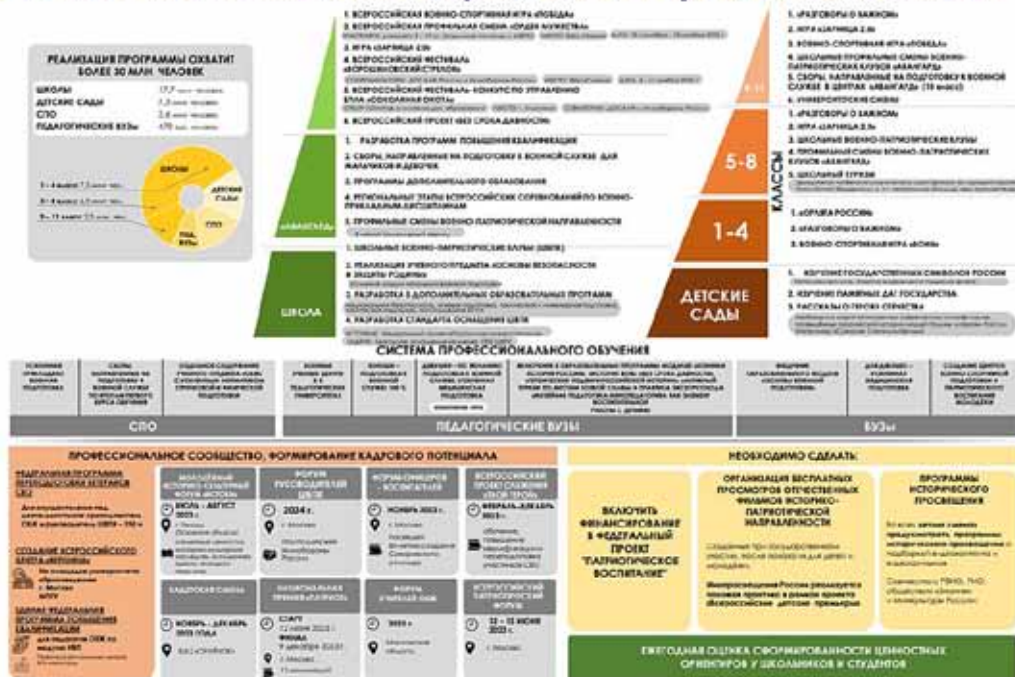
РЕАЛИЗАЦИЯ ПРОГРАММЫ ОХВАТИТ БОЛЕЕ 30 МЛН ЧЕЛОВЕК

ШКОЛЫ 17,7 млн человек
ДЕТСКИЕ САДЫ 5,3 млн человек
СПО 3,6 млн человек
ПЕДАГОГИЧЕСКИЕ ВУЗЫ 470 тыс. человек

ШКОЛЫ
ДЕТСКИЕ САДЫ
СПО
ПЕД. ВУЗЫ

1. ВСЕРОССИЙСКАЯ ВОЕННО-СПОРТИВНАЯ ИГРА «ПОБЕДА»
2. ВСЕРОССИЙСКАЯ ПРОФИЛЬНАЯ СМЕНА «ОРДЕН МУЖЕСТВА»
3. ИГРА «ЗАРНИЦА 2.0»
4. ВСЕРОССИЙСКИЙ ФЕСТИВАЛЬ «ВОРОШИЛОВСКИЙ СТРЕЛОК»
5. ВСЕРОССИЙСКИЙ ФЕСТИВАЛЬ-КОНКУРС ПО УПРАВЛЕНИЮ БПЛА «СОКОЛИНАЯ ОХОТА»
6. ВСЕРОССИЙСКИЙ ПРОЕКТ «БЕЗ СРОКА ДАВНОСТИ»

1. РАЗРАБОТКА ПРОГРАММ ПОВЫШЕНИЯ КВАЛИФИКАЦИИ
2. СБОРЫ, НАПРАВЛЕННЫЕ НА ПОДГОТОВКУ К ВОЕННОЙ СЛУЖБЕ ДЛЯ МАЛЬЧИКОВ И ДЕВОЧЕК
3. ПРОГРАММЫ ДОПОЛНИТЕЛЬНОГО ОБРАЗОВАНИЯ
4. РЕГИОНАЛЬНЫЕ ЭТАПЫ ВСЕРОССИЙСКИХ СОРЕВНОВАНИЙ ПО ВОЕННО-ПРИКЛАДНЫМ ДИСЦИПЛИНАМ
5. ПРОФИЛЬНЫЕ СМЕНЫ ВОЕННО-ПАТРИОТИЧЕСКОЙ НАПРАВЛЕННОСТИ
1. ШКОЛЬНЫЕ ВОЕННО-ПАТРИОТИЧЕСКИЕ КЛУБЫ (ШВПК)

«АВАНГАРД»

1. РЕАЛИЗАЦИЯ УЧЕБНОГО ПРЕДМЕТА «ОСНОВЫ БЕЗОПАСНОСТИ И ЗАЩИТЫ РОДИНЫ»
2. РАЗРАБОТКА 5 ДОПОЛНИТЕЛЬНЫХ ОБРАЗОВАТЕЛЬНЫХ ПРОГРАММ
3. РАЗРАБОТКА СТАНДАРТА ОСНАЩЕНИЯ ШВПК

ШКОЛА

9-11
1. «РАЗГОВОРЫ О ВАЖНОМ»
2. ИГРА «ЗАРНИЦА 2.0»
3. ВОЕННО-СПОРТИВНАЯ ИГРА «ПОБЕДА»
4. ШКОЛЬНЫЕ ПРОФИЛЬНЫЕ СМЕНЫ ВОЕННО-ПАТРИОТИЧЕСКИХ КЛУБОВ «АВАНГАРД»
5. СБОРЫ, НАПРАВЛЕННЫЕ НА ПОДГОТОВКУ К ВОЕННОЙ СЛУЖБЕ В ЦЕНТРАХ «АВАНГАРД» (10 класс)
6. УНИВЕРСИТЕТСКИЕ СМЕНЫ

5-8
1. «РАЗГОВОРЫ О ВАЖНОМ»
2. ИГРА «ЗАРНИЦА 2.0»
3. ШКОЛЬНЫЕ ВОЕННО-ПАТРИОТИЧЕСКИЕ КЛУБЫ
4. ПРОФИЛЬНЫЕ СМЕНЫ ВОЕННО-ПАТРИОТИЧЕСКИХ КЛУБОВ «АВАНГАРД»
5. ШКОЛЬНЫЙ ТУРИЗМ

1-4
1. «ОРЛЯТА РОССИИ»
2. «РАЗГОВОРЫ О ВАЖНОМ»
3. ВОЕННО-СПОРТИВНАЯ ИГРА «ЗОНИЧ»

КЛАССЫ

ДЕТСКИЕ САДЫ
1. ИЗУЧЕНИЕ ГОСУДАРСТВЕННЫХ СИМВОЛОВ РОССИИ
2. ИЗУЧЕНИЕ ПАМЯТНЫХ ДАТ ГОСУДАРСТВА
3. РАССКАЗЫ О ГЕРОЯХ ОТЕЧЕСТВА

СИСТЕМА ПРОФЕССИОНАЛЬНОГО ОБУЧЕНИЯ

СПО
ПЕДАГОГИЧЕСКИЕ ВУЗЫ
ВУЗы

ПРОФЕССИОНАЛЬНОЕ СООБЩЕСТВО, ФОРМИРОВАНИЕ КАДРОВОГО ПОТЕНЦИАЛА

ФЕДЕРАЛЬНАЯ ПРОГРАММА ПЕРЕПОДГОТОВКИ ПЕДАГОГОВ
СОЗДАНИЕ ВСЕРОССИЙСКОГО ЦЕНТРА «АВАНГАРД»
ЕДИНАЯ ФЕДЕРАЛЬНАЯ ПРОГРАММА ПОВЫШЕНИЯ КВАЛИФИКАЦИИ

МОЛОДЕЖНЫЙ ИСТОРИКО-КУЛЬТУРНЫЙ ФОРУМ «ИСТОКИ»
ИЮЛЬ - АВГУСТ 2023 г.
ФОРУМ РУКОВОДИТЕЛЕЙ ШВПК
2024 г.
ФОРУМ «ОФИЦЕРОВ - ВОСПИТАТЕЛЕЙ»
НОЯБРЬ 2023 г.
ВСЕРОССИЙСКИЙ ПРОЕКТ-СОЗВЕЗДИЕ «ОБОИ ГЕРОИ»
ФЕВРАЛЬ-ДЕКАБРЬ 2023 г.
КАДРОВАЯ СМЕНА
НОЯБРЬ - ДЕКАБРЬ 2023 ГОДА
НАЦИОНАЛЬНАЯ ПРЕМИЯ «ПАТРИОТ»
СТАРТ
ФИНАЛ
ФОРУМ «УЧИТЕЛЯ ОБЖ»
2023 г.
ВСЕРОССИЙСКИЙ ПАТРИОТИЧЕСКИЙ ФОРУМ
12 - 13 ИЮНЯ 2023 г.

НЕОБХОДИМО СДЕЛАТЬ

ВКЛЮЧИТЬ ФИНАНСИРОВАНИЕ В ФЕДЕРАЛЬНЫЙ ПРОЕКТ "ПАТРИОТИЧЕСКОЕ ВОСПИТАНИЕ"

ОРГАНИЗАЦИЯ БЕСПЛАТНЫХ ПРОСМОТРОВ ОТЕЧЕСТВЕННЫХ ФИЛЬМОВ ИСТОРИКО-ПАТРИОТИЧЕСКОЙ НАПРАВЛЕННОСТИ

ПРОГРАММЫ ИСТОРИЧЕСКОГО ПРОСВЕЩЕНИЯ

ЕЖЕГОДНАЯ ОЦЕНКА СФОРМИРОВАННОСТИ ЦЕННОСТНЫХ ОРИЕНТИРОВ У ШКОЛЬНИКОВ И СТУДЕНТОВ